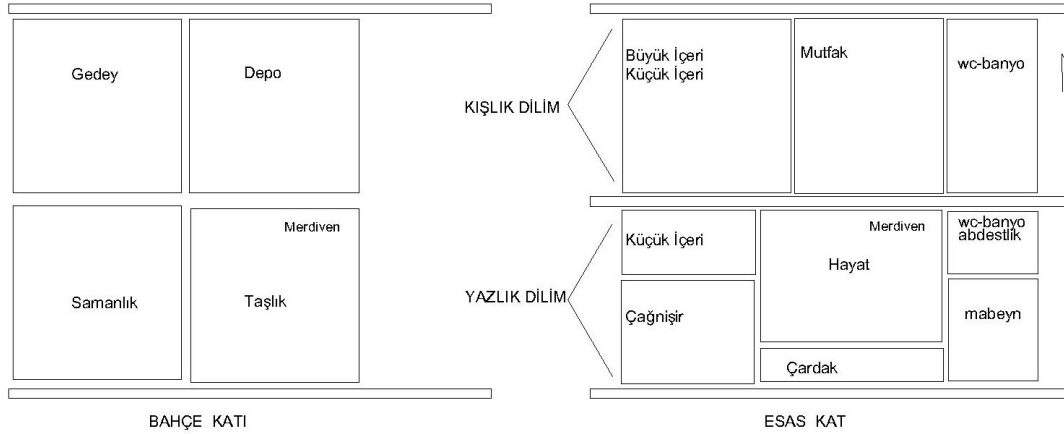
Gedey

Depo

Samanlık

Merdiven

Taşlık

BAHÇE KATI

KIŞLIK DİLİM

Büyük İçeri
Küçük İçeri

Mutfak

wc-banyo

YAZLIK DİLİM

Küçük İçeri

Merdiven

Hayat

wc-banyo
abdestlik

Çağnişir

mabeyn

Çardak

ESAS KAT